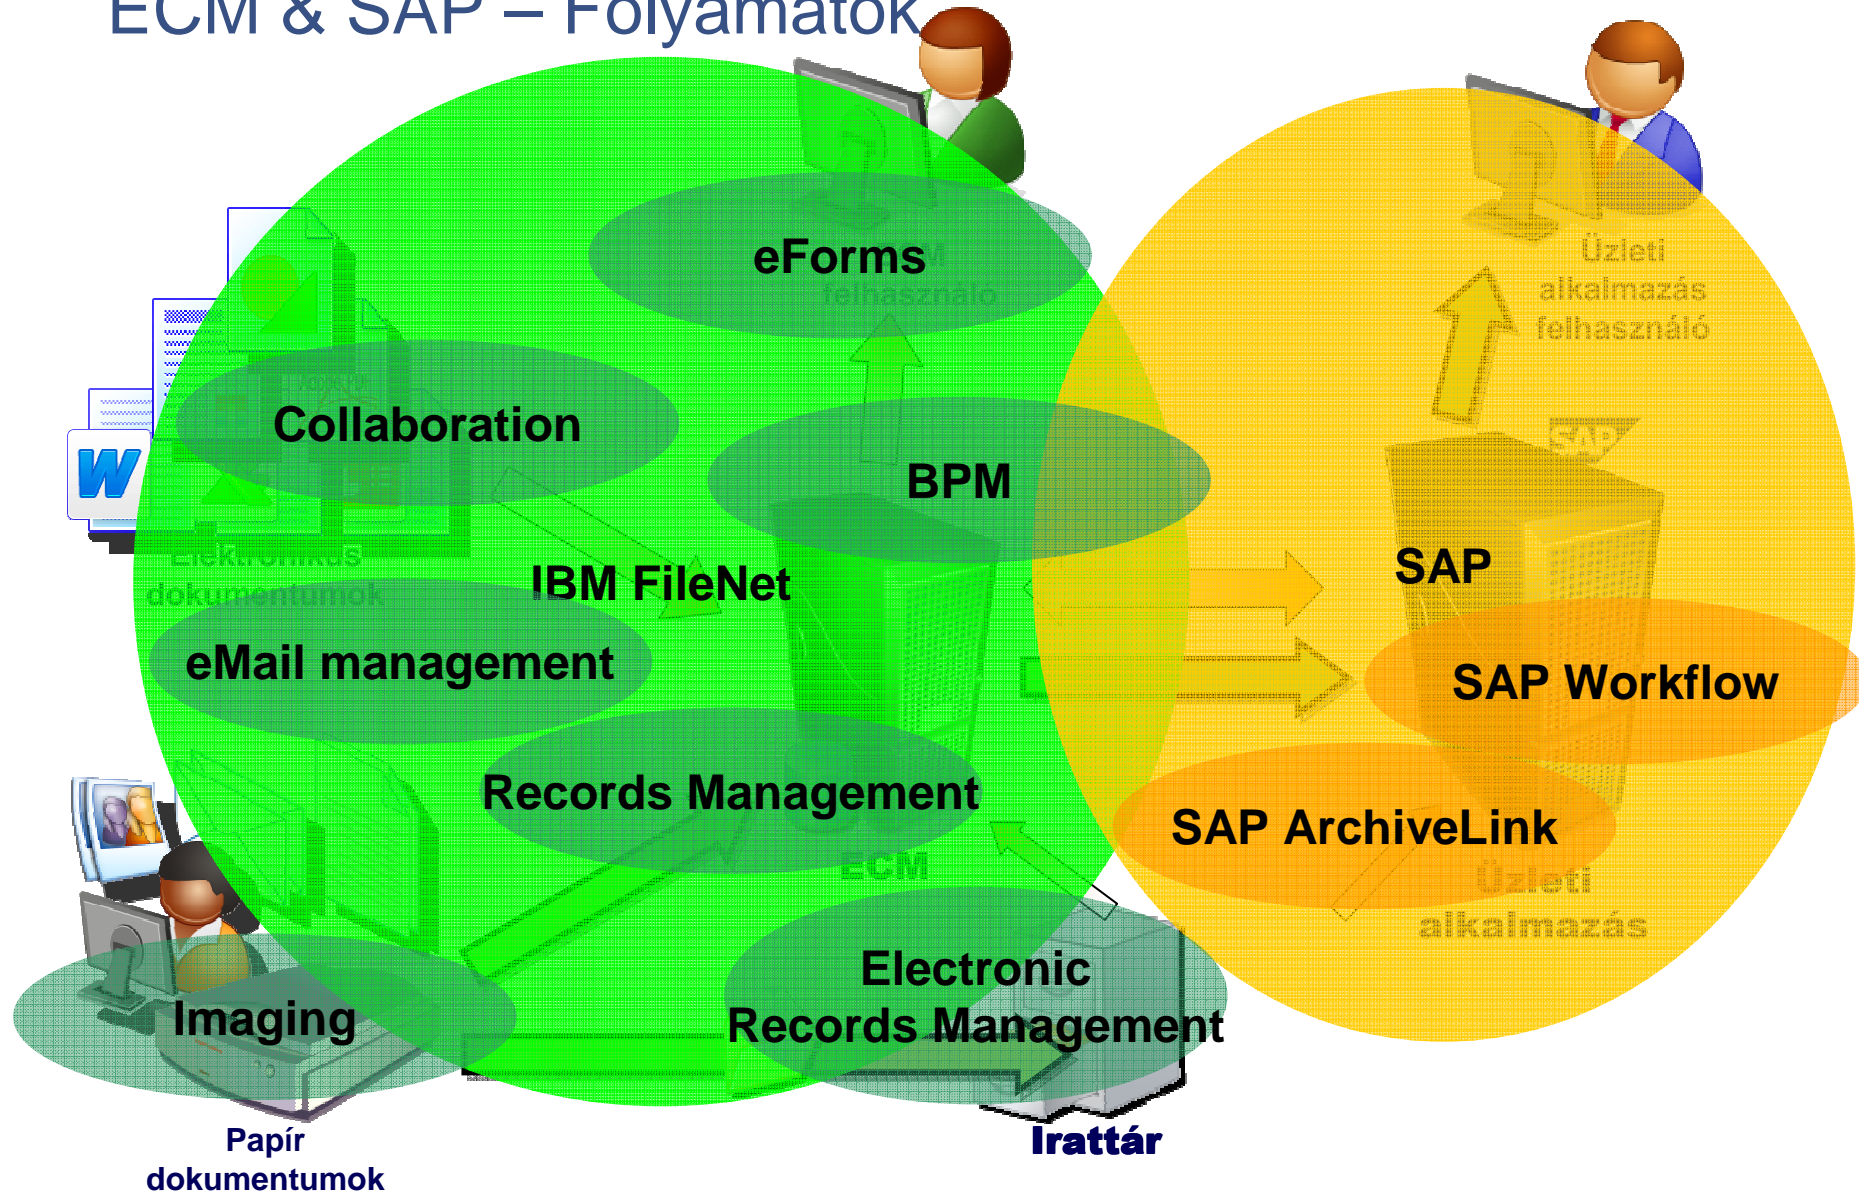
ECM & SAP – Folyamatok

eForms

felhasználó

Üzleti alkalmazás felhasználó

Collaboration

BPM

SAP

Elektronikus dokumentumok

IBM FileNet

eMail management

SAP Workflow

Records Management

SAP ArchiveLink

ECM

Üzleti alkalmazás

Electronic Records Management

Imaging

Papír dokumentumok

Irattár